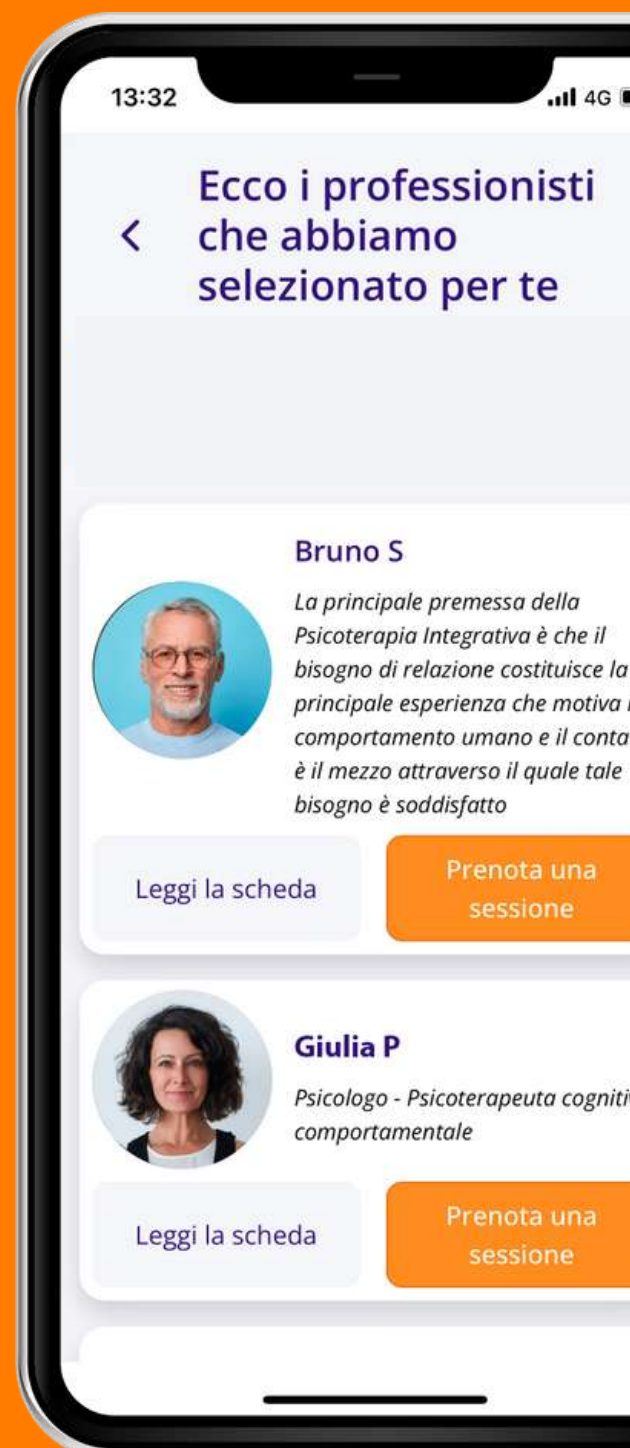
13:32

4G

<

Ecco i professionisti che abbiamo selezionato per te

Bruno S

La principale premessa della Psicoterapia Integrativa è che il bisogno di relazione costituisce la principale esperienza che motiva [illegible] comportamento umano e il conta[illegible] è il mezzo attraverso il quale tale bisogno è soddisfatto

Leggi la scheda

Prenota una sessione

Giulia P

Psicologo - Psicoterapeuta cogniti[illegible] comportamentale

Leggi la scheda

Prenota una sessione